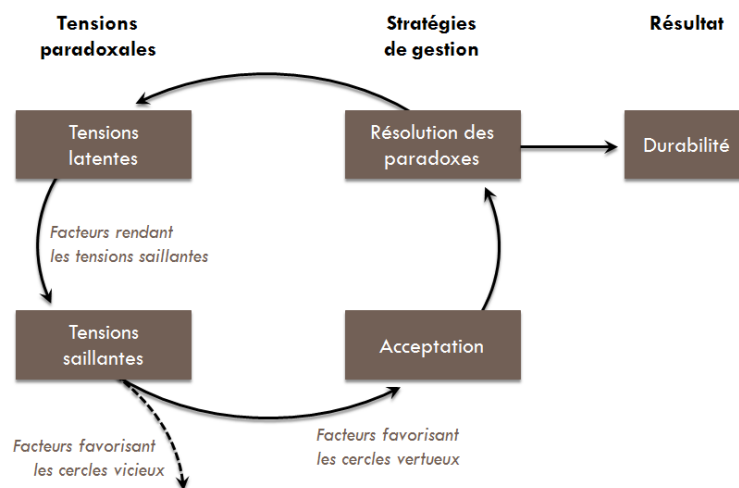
Tensions paradoxales

Stratégies de gestion

Résultat

Tensions latentes

Résolution des paradoxes

Durabilité

Facteurs rendant les tensions saillantes

Tensions saillantes

Acceptation

Facteurs favorisant les cercles vicieux

Facteurs favorisant les cercles vertueux